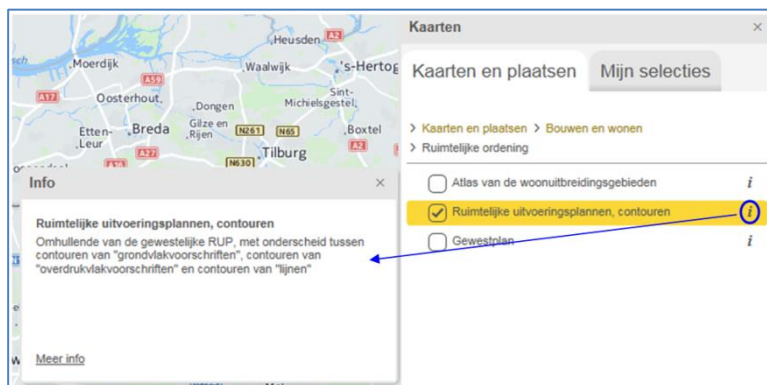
sch Moerdijk Heusden A2 Waalwijk 's-Hertog A59 A17 Oosterhout Dongen Sint-Michielsgestel Etten-Leur Breda Gilze en Rijen N261 N65 Boxtel A27 A2 A58 Tilburg N630

Info ×

Ruimtelijke uitvoeringsplannen, contouren

Omhullende van de gewestelijke RUP, met onderscheid tussen contouren van "grondvlakvoorschriften", contouren van "overdrukvlakvoorschriften" en contouren van "lijnen"

Meer info

Kaarten ×

Kaarten en plaatsen | Mijn selecties

> Kaarten en plaatsen > Bouwen en wonen
> Ruimtelijke ordening

Atlas van de woonuitbreidingsgebieden i
Ruimtelijke uitvoeringsplannen, contouren i
Gewestplan i